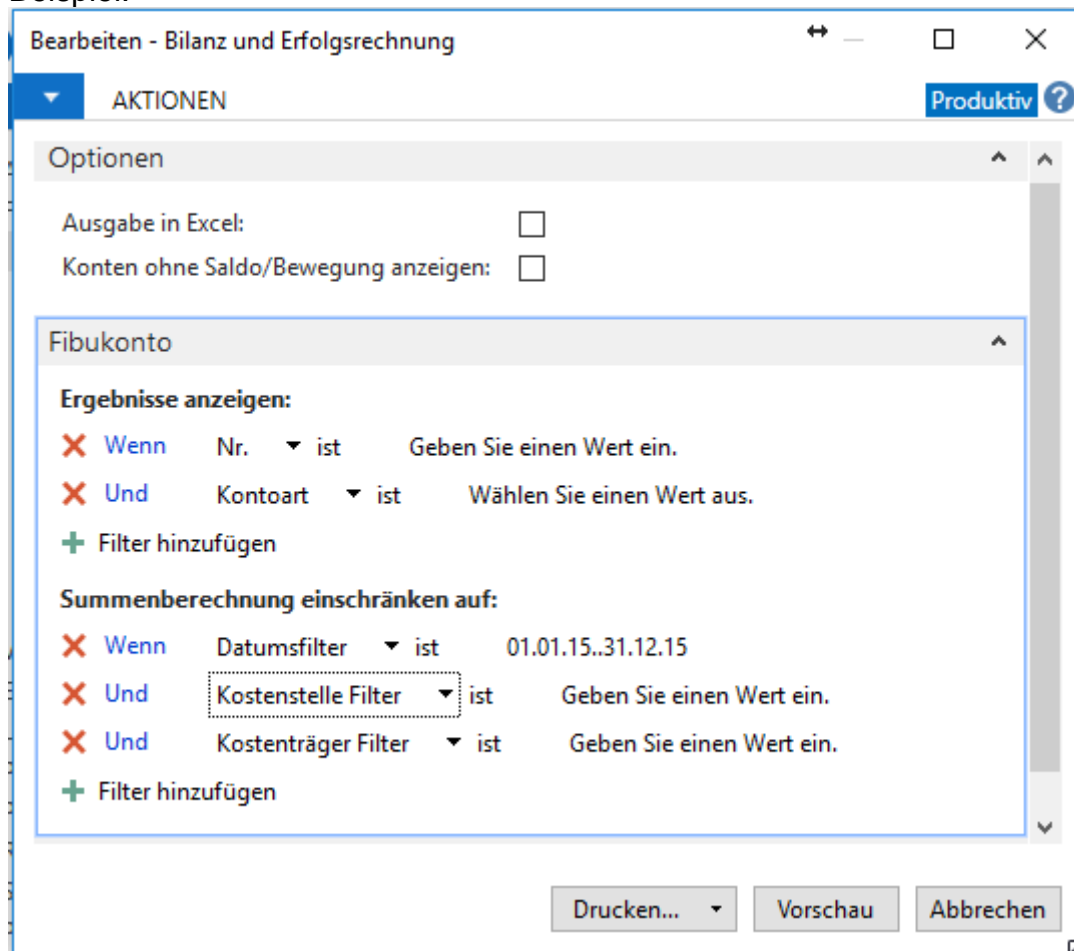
Beispiel:

Bearbeiten - Bilanz und Erfolgsrechnung

AKTIONEN

Produktiv

Optionen

Ausgabe in Excel:

Konten ohne Saldo/Bewegung anzeigen:

Fibukonto

Ergebnisse anzeigen:

Wenn Nr. ist Geben Sie einen Wert ein.

Und Kontoart ist Wählen Sie einen Wert aus.

Filter hinzufügen

Summenberechnung einschränken auf:

Wenn Datumsfilter ist 01.01.15..31.12.15

Und Kostenstelle Filter ist Geben Sie einen Wert ein.

Und Kostenträger Filter ist Geben Sie einen Wert ein.

Filter hinzufügen

Drucken...

Vorschau

Abbrechen